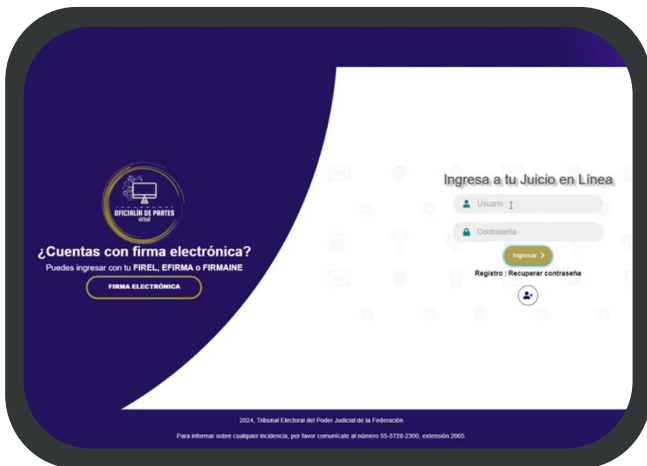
OFICIALÍA DE PARTES
virtual

¿Cuentas con firma electrónica?
Puedes ingresar con tu FIREL, EFIRMA o FIRMAINE

FIRMA ELECTRÓNICA

Ingresa a tu Juicio en Línea

Usuario

Contraseña

Ingresar >

Registro | Recuperar contraseña

2024, Tribunal Electoral del Poder Judicial de la Federación

Para informar sobre cualquier incidencia, por favor comunícate al número 55-5728-2300, extensión 2065.